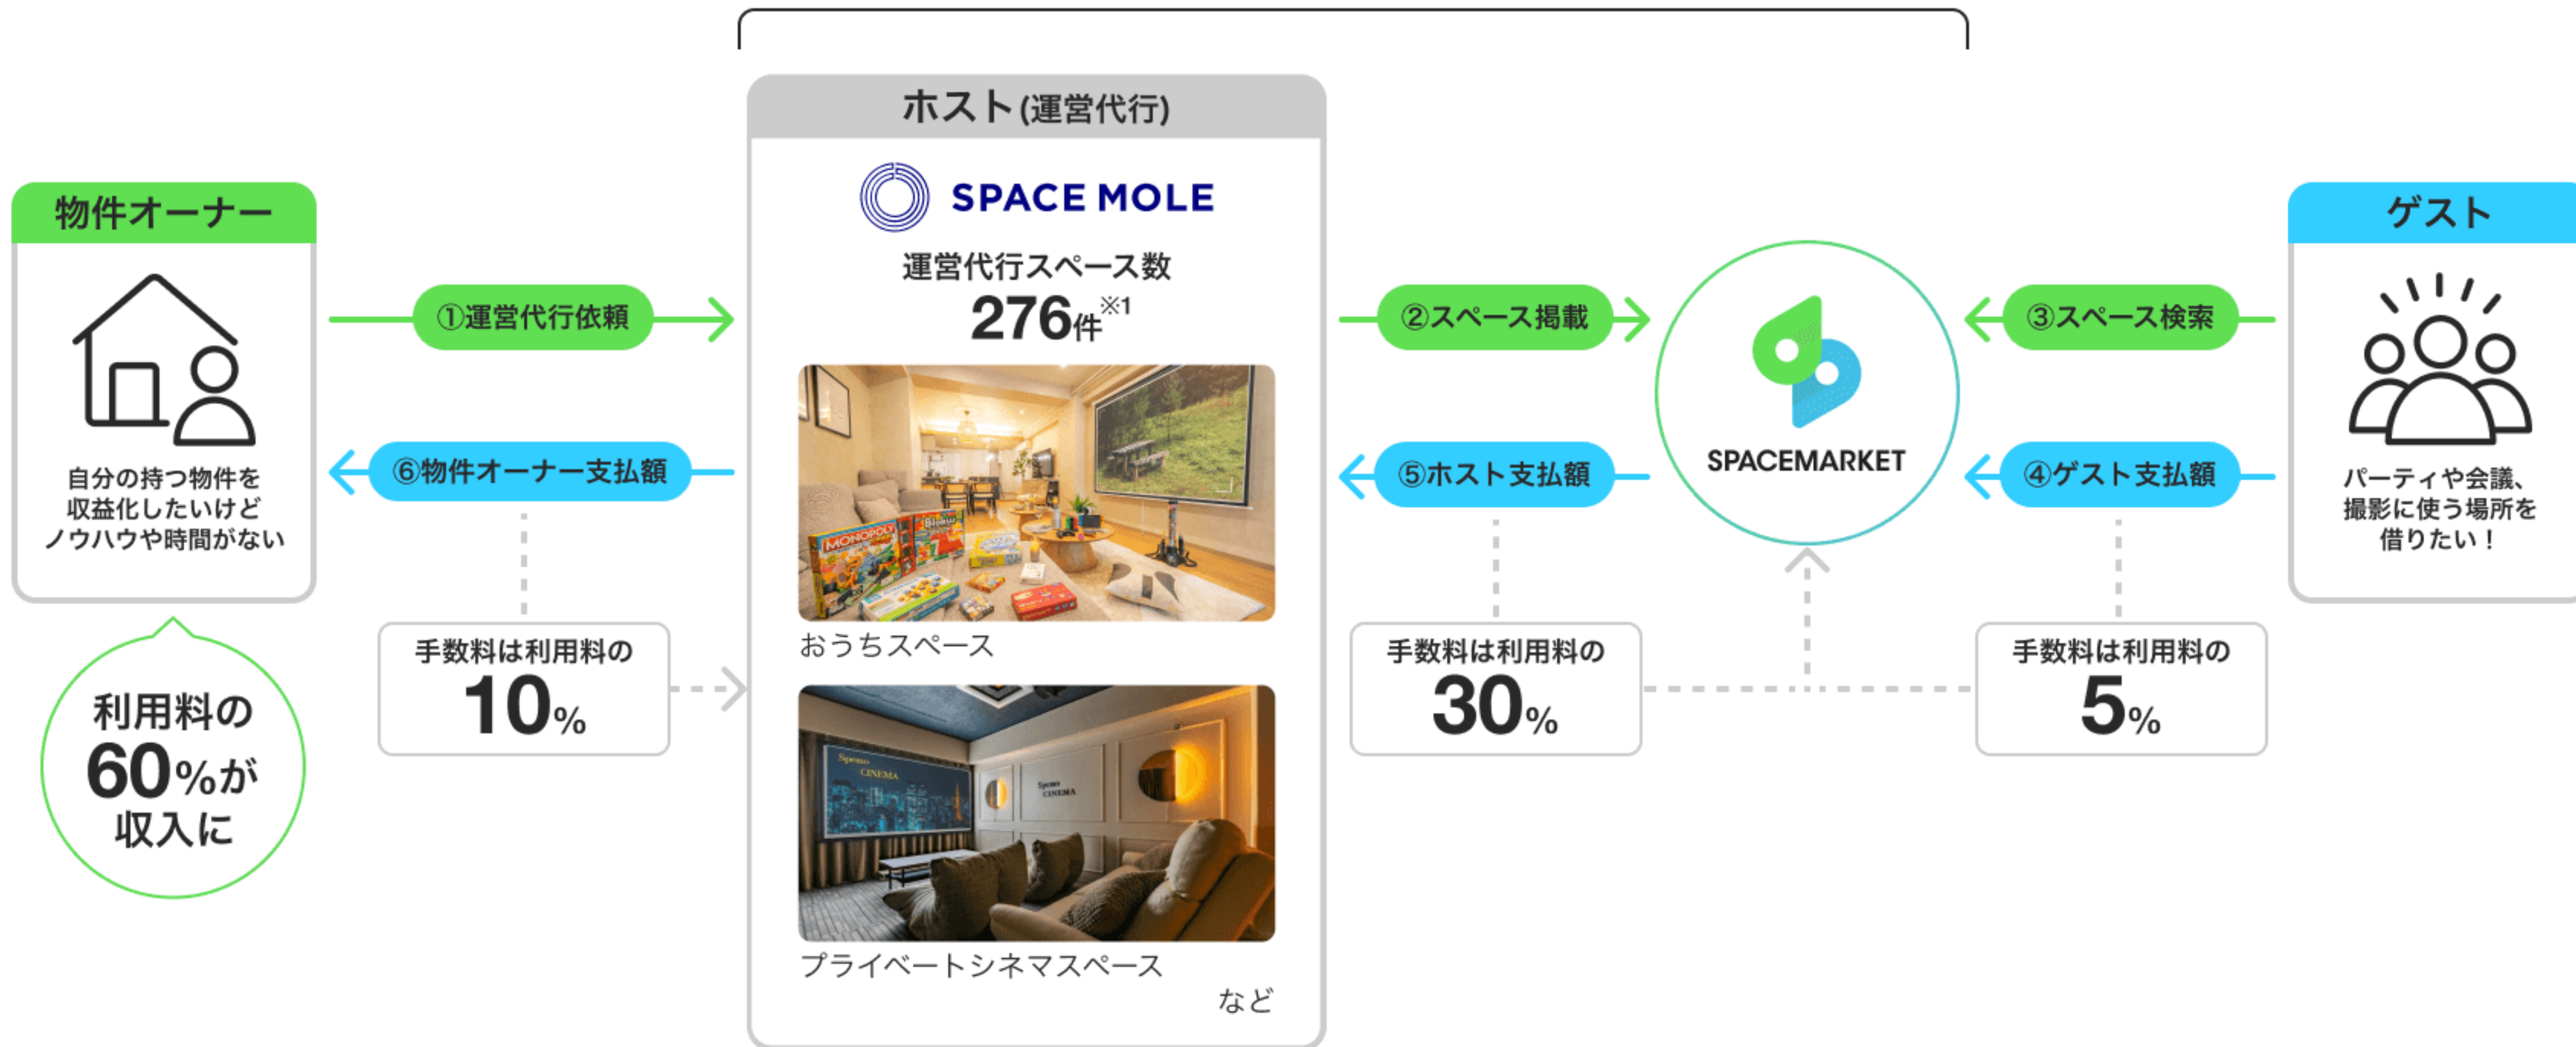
物件オーナー

自分の持つ物件を収益化したいけどノウハウや時間がない

利用料の60%が収入に

①運営代行依頼

⑥物件オーナー支払額

手数料は利用料の10%

ホスト(運営代行)

SPACE MOLE

運営代行スペース数
276件※1

おうちスペース

プライベートシネマスペース

など

②スペース掲載

⑤ホスト支払額

手数料は利用料の30%

SPACEMARKET

③スペース検索

④ゲスト支払額

手数料は利用料の5%

ゲスト

パーティや会議、撮影に使う場所を借りたい！